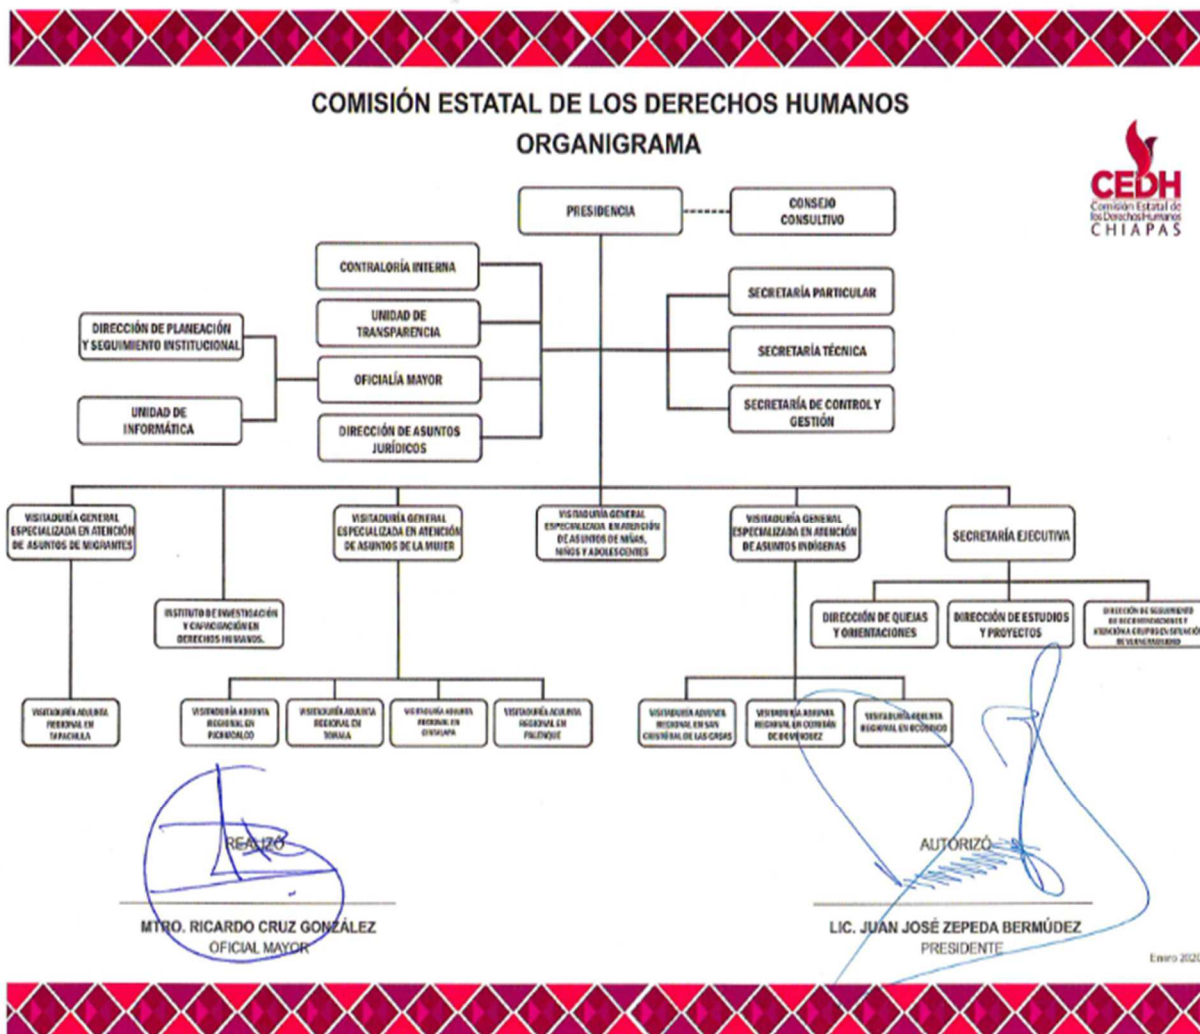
COMISIÓN ESTATAL DE LOS DERECHOS HUMANOS
ORGANIGRAMA

CEDH
Comisión Estatal de los Derechos Humanos
CHIAPAS

PRESIDENCIA

CONSEJO CONSULTIVO

CONTRALORÍA INTERNA

UNIDAD DE TRANSPARENCIA

OFICIALÍA MAYOR

DIRECCIÓN DE ASUNTOS JURÍDICOS

DIRECCIÓN DE PLANEACIÓN Y SEGUIMIENTO INSTITUCIONAL

UNIDAD DE INFORMÁTICA

SECRETARÍA PARTICULAR

SECRETARÍA TÉCNICA

SECRETARÍA DE CONTROL Y GESTIÓN

VISITADURÍA GENERAL ESPECIALIZADA EN ATENCIÓN DE ASUNTOS DE MIGRANTES

INSTITUTO DE INVESTIGACIÓN Y CAPACITACIÓN EN DERECHOS HUMANOS.

VISITADURÍA GENERAL ESPECIALIZADA EN ATENCIÓN DE ASUNTOS DE LA MUJER

VISITADURÍA GENERAL ESPECIALIZADA EN ATENCIÓN DE ASUNTOS DE NIÑAS, NIÑOS Y ADOLESCENTES

VISITADURÍA GENERAL ESPECIALIZADA EN ATENCIÓN DE ASUNTOS INDÍGENAS

SECRETARÍA EJECUTIVA

DIRECCIÓN DE QUEJAS Y ORIENTACIONES

DIRECCIÓN DE ESTUDIOS Y PROYECTOS

DIRECCIÓN DE SEGUIMIENTO DE RECOMENDACIONES Y ATENCIÓN A GRUPOS EN SITUACIÓN DE VULNERABILIDAD

VISITADURÍA ADJUNTA REGIONAL EN TAPACHULA

VISITADURÍA ADJUNTA REGIONAL EN PICHUCALCO

VISITADURÍA ADJUNTA REGIONAL EN TONALÁ

VISITADURÍA ADJUNTA REGIONAL EN CINTALAPA

VISITADURÍA ADJUNTA REGIONAL EN PALENQUE

VISITADURÍA ADJUNTA REGIONAL EN SAN CRISTÓBAL DE LAS CASAS

VISITADURÍA ADJUNTA REGIONAL EN COMITÁN DE DOMÍNGUEZ

VISITADURÍA ADJUNTA REGIONAL EN OCOSINGO

REALIZÓ

MTRO. RICARDO CRUZ GONZÁLEZ
OFICIAL MAYOR

AUTORIZÓ

LIC. JUAN JOSÉ ZEPEDA BERMÚDEZ
PRESIDENTE

Enero 2020